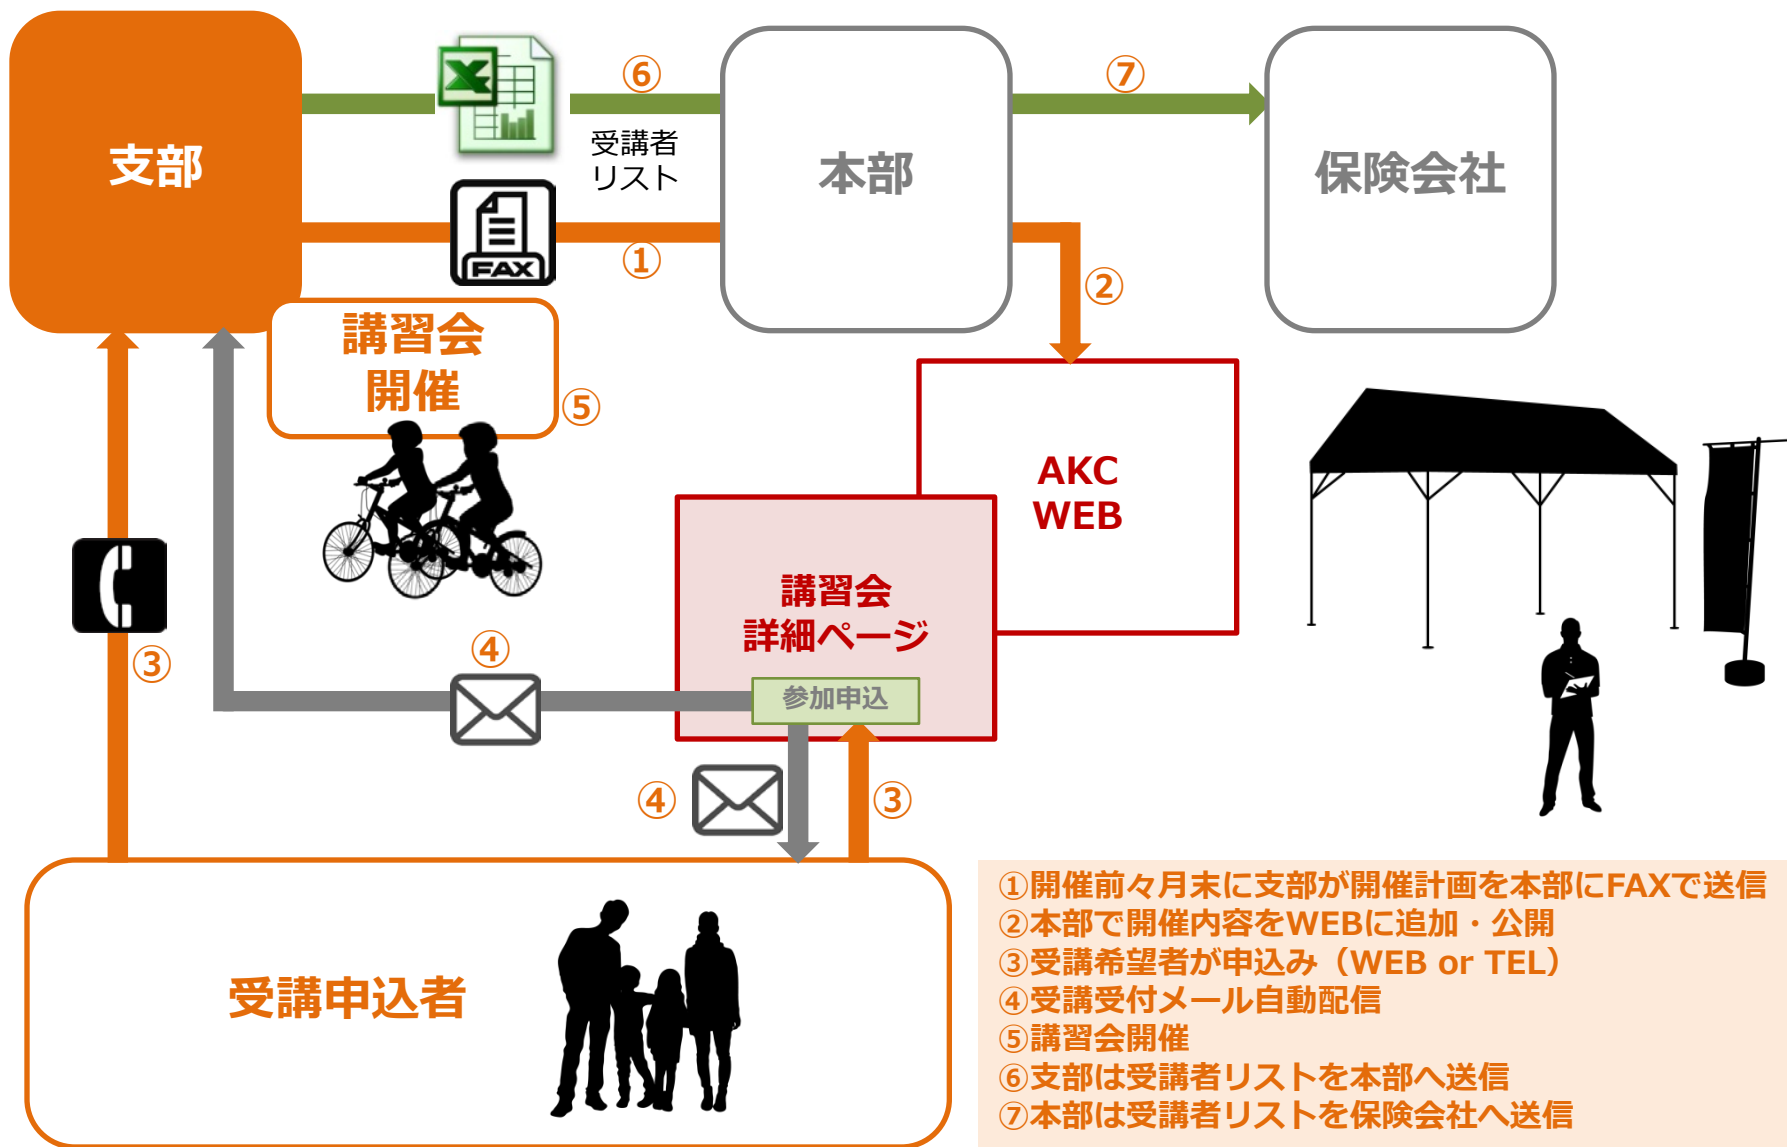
支部

⑥

受講者リスト

FAX

①

本部

⑦

保険会社

②

講習会開催

⑤

AKC WEB

講習会詳細ページ

④

参加申込

③

④

③

受講申込者

①開催前々月末に支部が開催計画を本部にFAXで送信
②本部で開催内容をWEBに追加・公開
③受講希望者が申込み（WEB or TEL）
④受講受付メール自動配信
⑤講習会開催
⑥支部は受講者リストを本部へ送信
⑦本部は受講者リストを保険会社へ送信